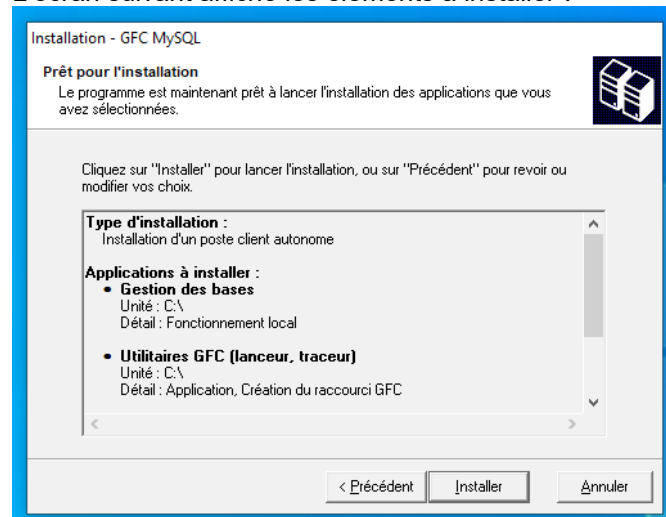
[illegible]

Installation - GFC MySQL

Prêt pour l'installation

Le programme est maintenant prêt à lancer l'installation des applications que vous avez sélectionnées.

Cliquez sur "Installer" pour lancer l'installation, ou sur "Précédent" pour revoir ou modifier vos choix.

Type d'installation :
Installation d'un poste client autonome

Applications à installer :
• Gestion des bases
Unité : C:\
Détail : Fonctionnement local

• Utilitaires GFC (lanceur, traceur)
Unité : C:\
Détail : Application, Création du raccourci GFC

< Précédent
Installer
Annuler